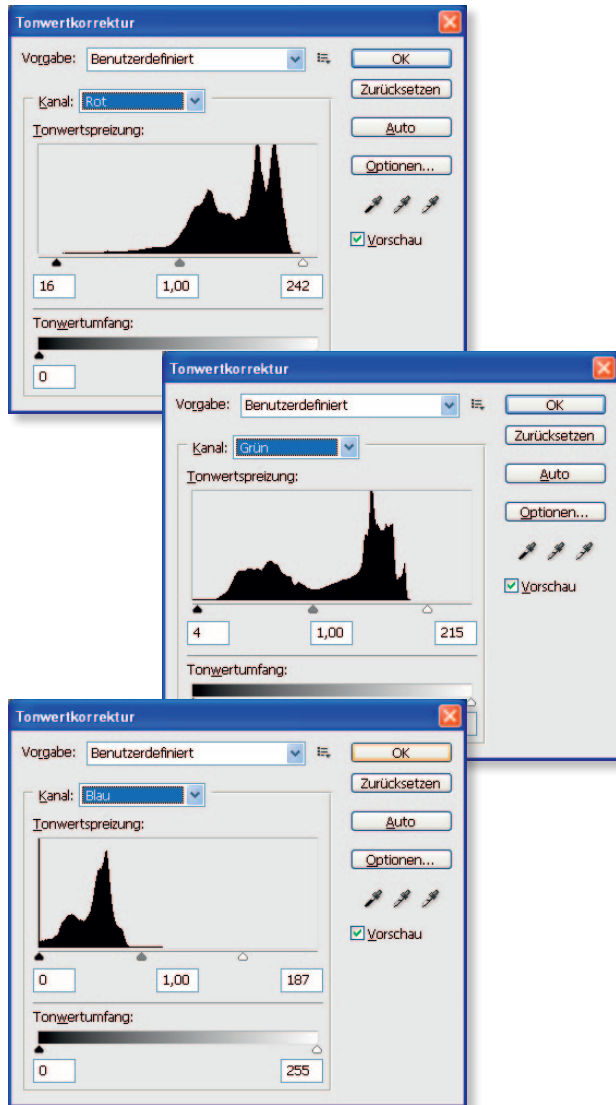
Tonwertkorrektur

Vorgabe: Benutzerdefiniert

OK

Zurücksetzen

Auto

Optionen...

Vorschau

Kanal: Rot

Tonwertspreizung:

16

1,00

242

Tonwertumfang:

0

Tonwertkorrektur

Vorgabe: Benutzerdefiniert

OK

Zurücksetzen

Auto

Optionen...

Vorschau

Kanal: Grün

Tonwertspreizung:

4

1,00

215

Tonwertumfang:

Tonwertkorrektur

Vorgabe: Benutzerdefiniert

OK

Zurücksetzen

Auto

Optionen...

Vorschau

Kanal: Blau

Tonwertspreizung:

0

1,00

187

Tonwertumfang:

0

255